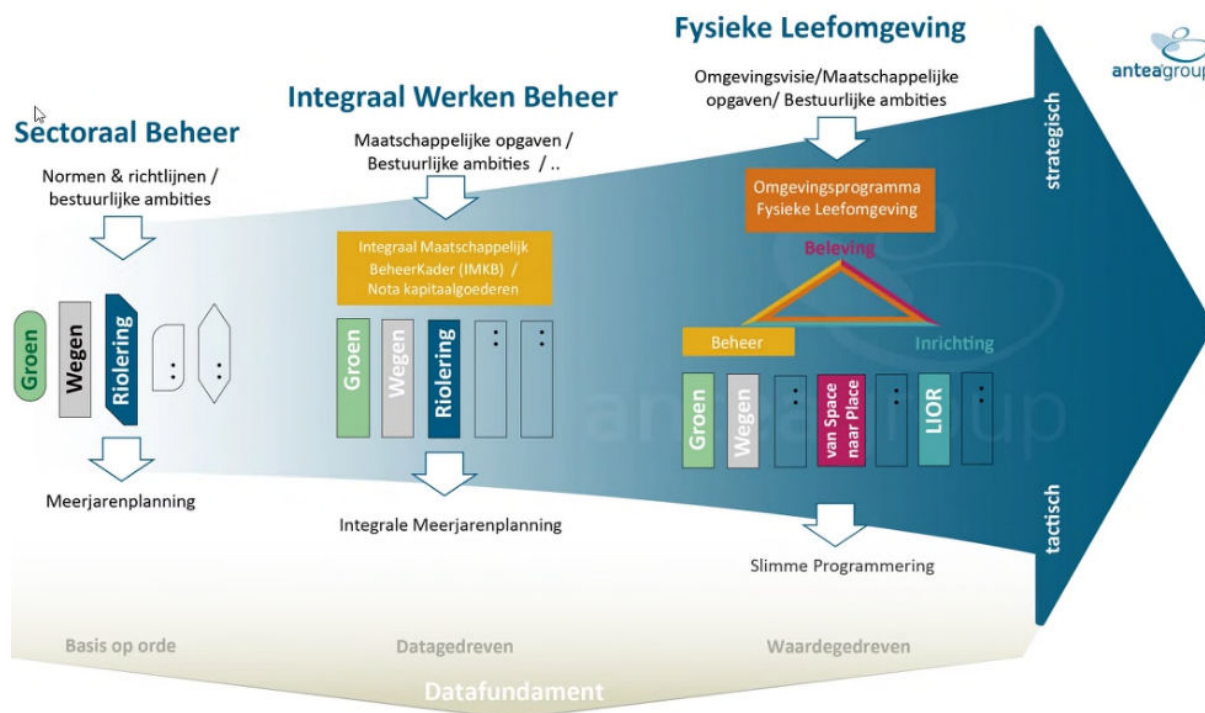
Sectoraal Beheer

Normen & richtlijnen / bestuurlijke ambities

Groen

Wegen

Riolering

:

:

Meerjarenplanning

Integraal Werken Beheer

Maatschappelijke opgaven / Bestuurlijke ambities / ..

Integraal Maatschappelijk BeheerKader (IMKB) / Nota kapitaalgoederen

Groen

Wegen

Riolering

:

:

Integrale Meerjarenplanning

Fysieke Leefomgeving

Omgevingsvisie/Maatschappelijke opgaven/ Bestuurlijke ambities

Omgevingsprogramma Fysieke Leefomgeving

Beleving

Beheer

Inrichting

Groen

Wegen

:

van Space naar Place

:

LIOR

:

Slimme Programmering

anteagroup

strategisch

tactisch

Basis op orde

Datagedreven

Waardegedreven

Datafundament